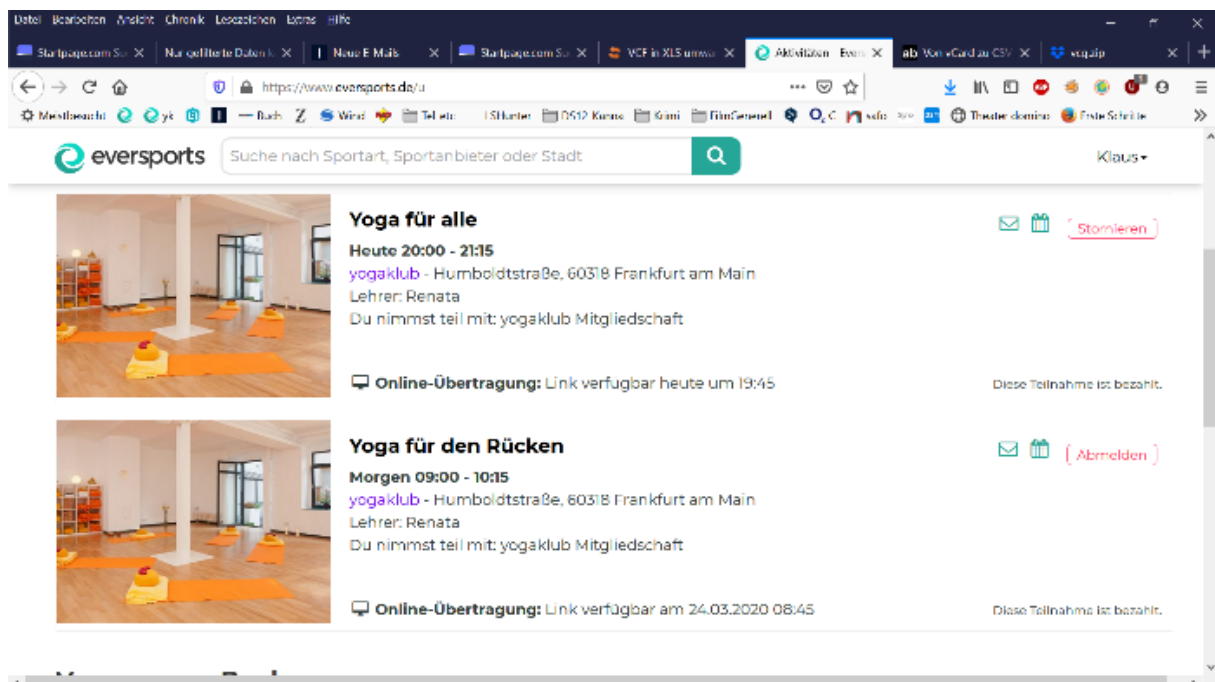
Datei Bearbeiten Ansicht Chronik Lesezeichen Extras Hilfe

Startpage.com Su × | Nur gefilterte Daten k × | Neue E-Mails × | Startpage.com Su × | VCF in XLS umwa × | Aktivitäten · Evers × | Von vCard zu CSV × | vcg.zip × | +

https://www.eversports.de/u

Meistbesucht | yk | Buch | Z | Wind | Tel etc | LSHunter | 0512 Kunst | Krimi | FilmGenerell | O C | sofo | Theater domino | Erste Schritte

eversports | Suche nach Sportart, Sportanbieter oder Stadt | Klaus

Yoga für alle
Heute 20:00 - 21:15
yogaklub - Humboldtstraße, 60318 Frankfurt am Main
Lehrer: Renata
Du nimmst teil mit: yogaklub Mitgliedschaft
Stornieren
Online-Übertragung: Link verfügbar heute um 19:45
Diese Teilnahme ist bezahlt.

Yoga für den Rücken
Morgen 09:00 - 10:15
yogaklub - Humboldtstraße, 60318 Frankfurt am Main
Lehrer: Renata
Du nimmst teil mit: yogaklub Mitgliedschaft
Abmelden
Online-Übertragung: Link verfügbar am 24.03.2020 08:45
Diese Teilnahme ist bezahlt.

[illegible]